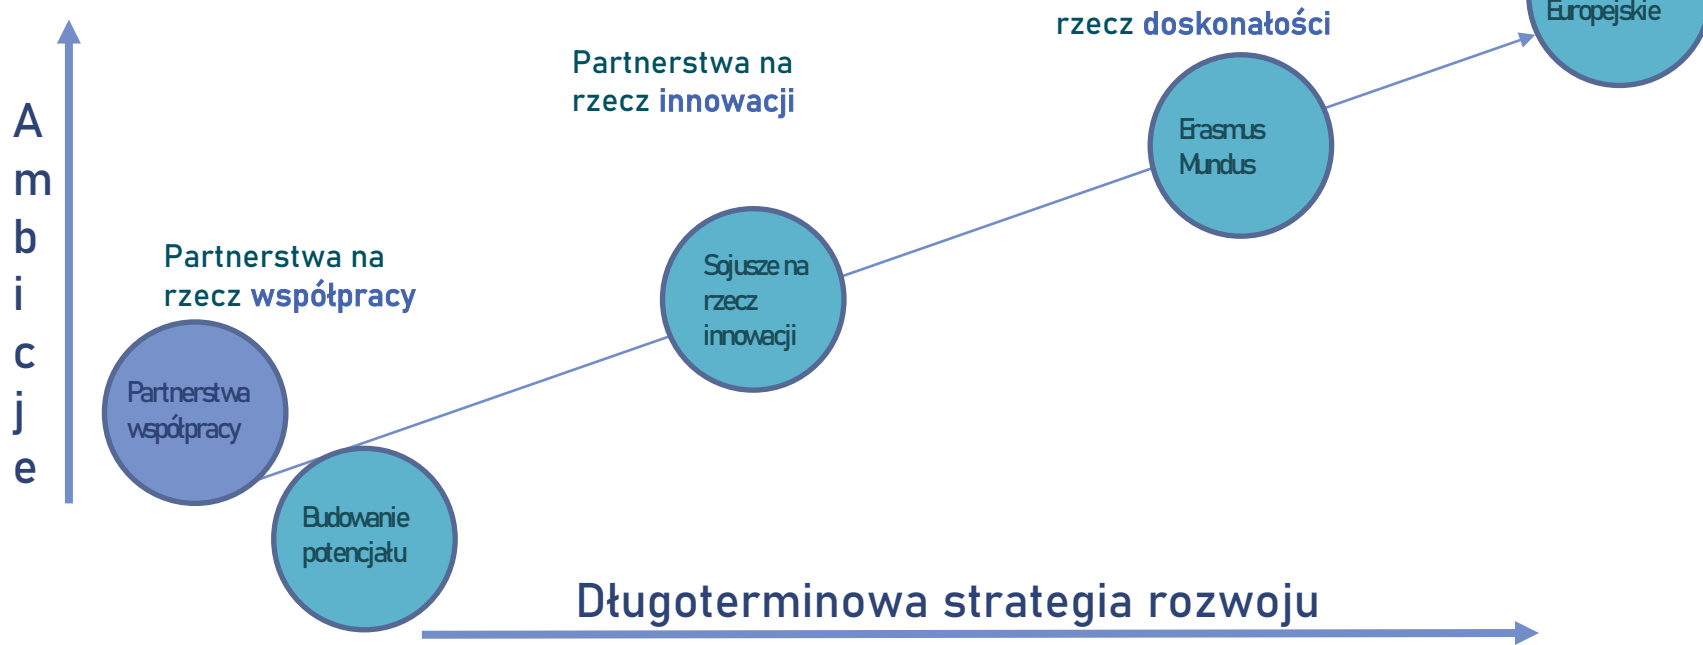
rzecz doskonałości

Europejskie

Partnerstwa na rzecz innowacji

Erasmus Mundus

A
m
b
i
c
j
e

Partnerstwa na rzecz współpracy

Sojusze na rzecz innowacji

Partnerstwa współpracy

Budowanie potencjału

Długoterminowa strategia rozwoju